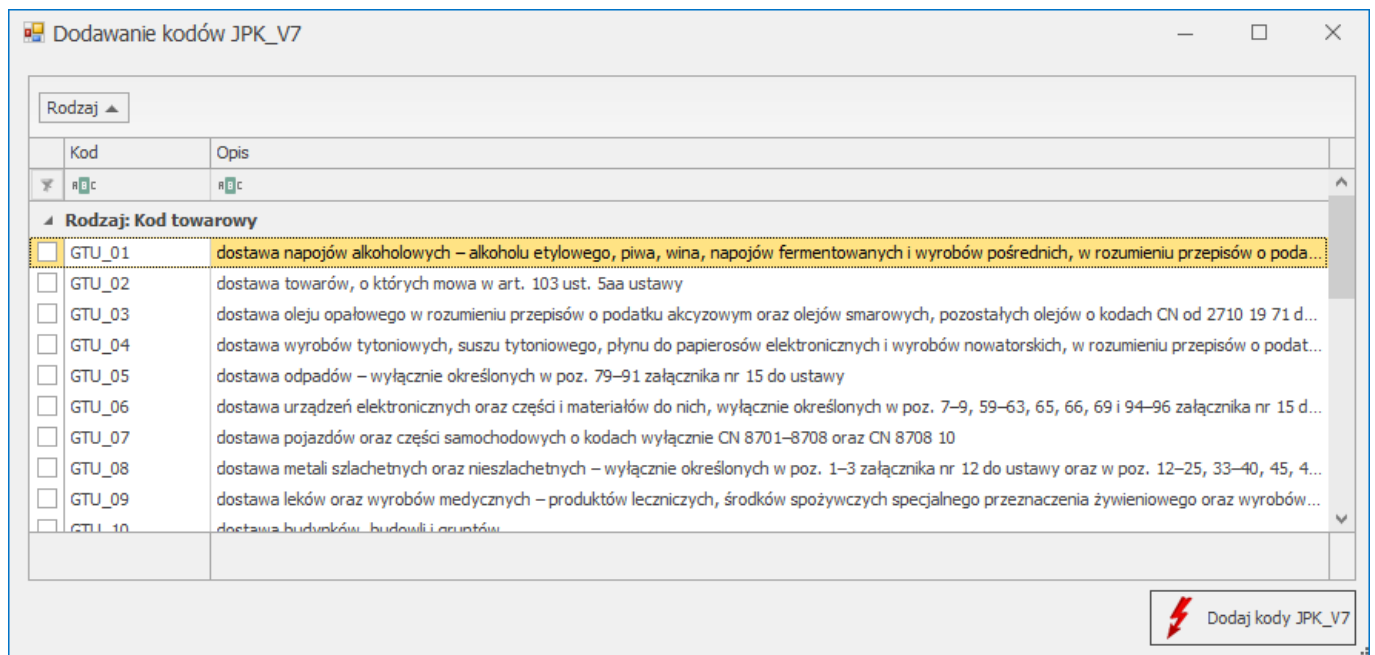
Dodawanie kodów JPK_V7

Rodzaj

| Kod | Opis |
|---|---|
| Rodzaj: Kod towarowy | |
| GTU_01 | dostawa napojów alkoholowych – alkoholu etylowego, piwa, wina, napojów fermentowanych i wyrobów pośrednich, w rozumieniu przepisów o poda... |
| GTU_02 | dostawa towarów, o których mowa w art. 103 ust. 5aa ustawy |
| GTU_03 | dostawa oleju opałowego w rozumieniu przepisów o podatku akcyzowym oraz olejów smarowych, pozostałych olejów o kodach CN od 2710 19 71 d... |
| GTU_04 | dostawa wyrobów tytoniowych, suszu tytoniowego, płynu do papierosów elektronicznych i wyrobów nowatorskich, w rozumieniu przepisów o podat... |
| GTU_05 | dostawa odpadów – wyłącznie określonych w poz. 79–91 załącznika nr 15 do ustawy |
| GTU_06 | dostawa urządzeń elektronicznych oraz części i materiałów do nich, wyłącznie określonych w poz. 7–9, 59–63, 65, 66, 69 i 94–96 załącznika nr 15 d... |
| GTU_07 | dostawa pojazdów oraz części samochodowych o kodach wyłącznie CN 8701–8708 oraz CN 8708 10 |
| GTU_08 | dostawa metali szlachetnych oraz nieszlachetnych – wyłącznie określonych w poz. 1–3 załącznika nr 12 do ustawy oraz w poz. 12–25, 33–40, 45, 4... |
| GTU_09 | dostawa leków oraz wyrobów medycznych – produktów leczniczych, środków spożywczych specjalnego przeznaczenia żywieniowego oraz wyrobów... |
| GTU_10 | dostawa budynków, budowli i gruntów |

Dodaj kody JPK_V7